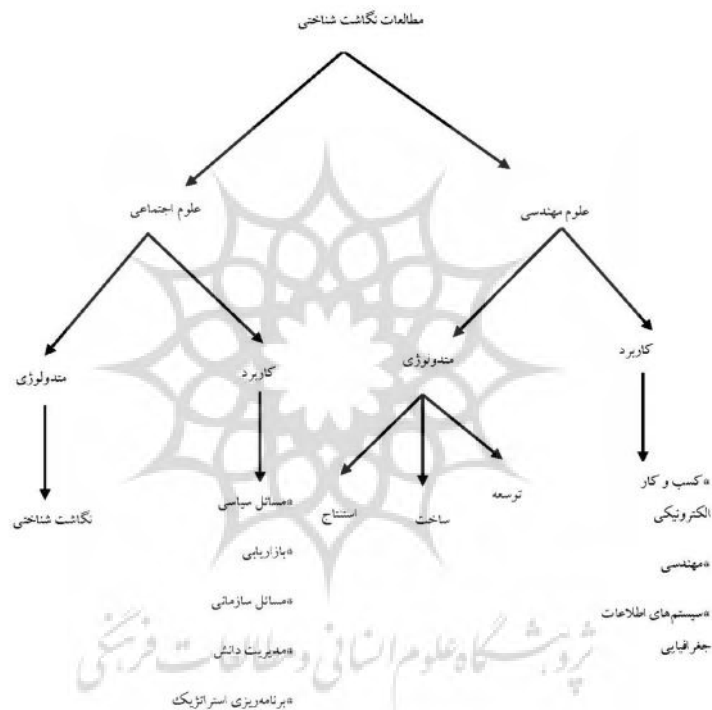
مطالعات نگاشت شناختی

علوم مهندسی

علوم اجتماعی

کاربرد

متدولوژی

کاربرد

متدولوژی

*کسب و کار الکترونیکی

*مهندسی

*سیستم‌های اطلاعات جغرافیایی

توسعه

ساخت

استنتاج

*مسائل سیاسی

*بازاریابی

*مسائل سازمانی

*مدیریت دانش

*برنامه‌ریزی استراتژیک

نگاشت شناختی

پژوهشگاه علوم انسانی و مطالعات فرهنگی